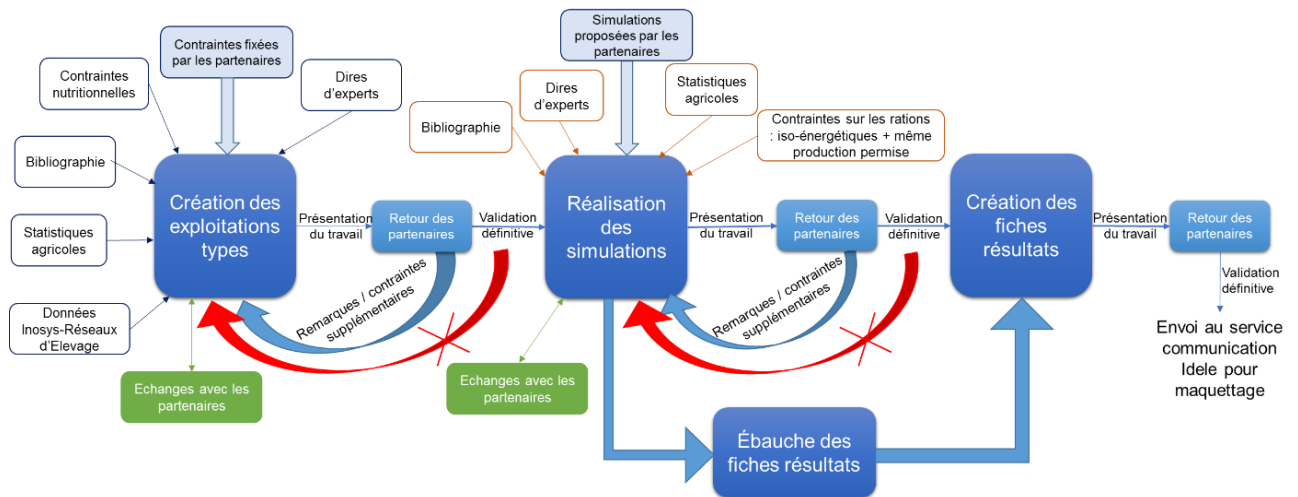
Contraintes fixées par les partenaires

Contraintes nutritionnelles

Dires d'experts

Bibliographie

Statistiques agricoles

Données Inosys-Réseaux d'Elevage

Création des exploitations types

Présentation du travail

Retour des partenaires

Validation définitive

Remarques / contraintes supplémentaires

Echanges avec les partenaires

Simulations proposées par les partenaires

Dires d'experts

Statistiques agricoles

Bibliographie

Contraintes sur les rations : iso-énergétiques + même production permise

Réalisation des simulations

Présentation du travail

Retour des partenaires

Validation définitive

Remarques / contraintes supplémentaires

Echanges avec les partenaires

Ébauche des fiches résultats

Création des fiches résultats

Présentation du travail

Retour des partenaires

Validation définitive

Envoi au service communication Idele pour maquettage